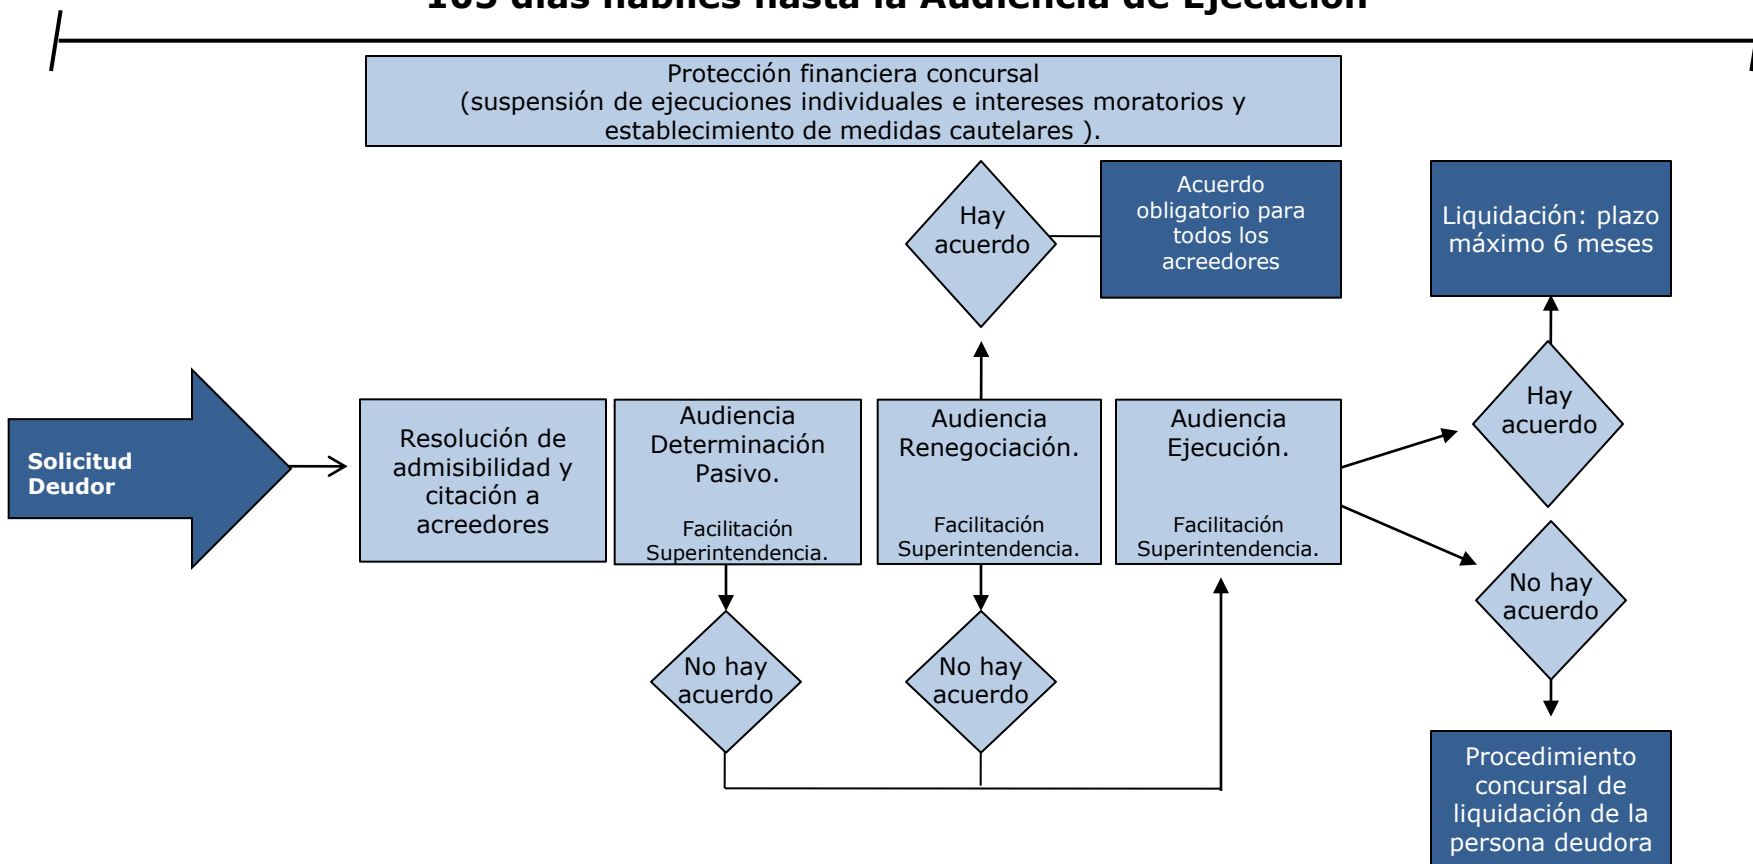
105 días hábiles hasta la Audiencia de Ejecución

Protección financiera concursal
(suspensión de ejecuciones individuales e intereses moratorios y establecimiento de medidas cautelares ).

Hay acuerdo

Acuerdo obligatorio para todos los acreedores

Liquidación: plazo máximo 6 meses

Solicitud Deudor

Resolución de admisibilidad y citación a acreedores

Audiencia Determinación Pasivo.

Facilitación Superintendencia.

Audiencia Renegociación.

Facilitación Superintendencia.

Audiencia Ejecución.

Facilitación Superintendencia.

Hay acuerdo

No hay acuerdo

No hay acuerdo

No hay acuerdo

Procedimiento concursal de liquidación de la persona deudora